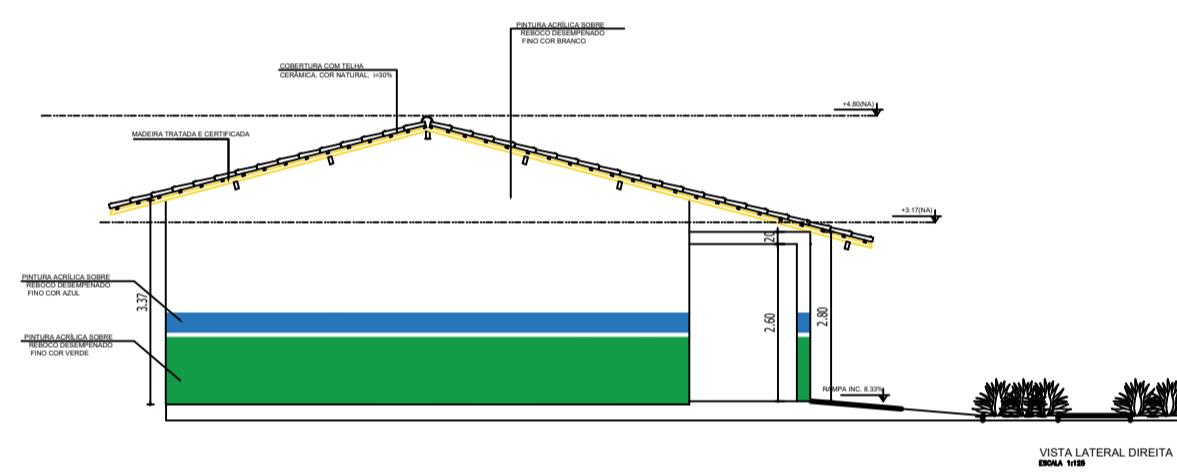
PINTURA ACRÍLICA SOBRE REBOCO DESEMPENADO FINO COR BRANCO

COBERTURA COM TELHA CERÂMICA, COR NATURAL, i=30%

+4.80(NA)

MADEIRA TRATADA E CERTIFICADA

+3.17(NA)

2.0

PINTURA ACRÍLICA SOBRE REBOCO DESEMPENADO FINO COR AZUL

3.37

2.60

2.80

PINTURA ACRÍLICA SOBRE REBOCO DESEMPENADO FINO COR VERDE

RAMPA INC. 8.33%

VISTA LATERAL DIREITA
ESCALA 1:125